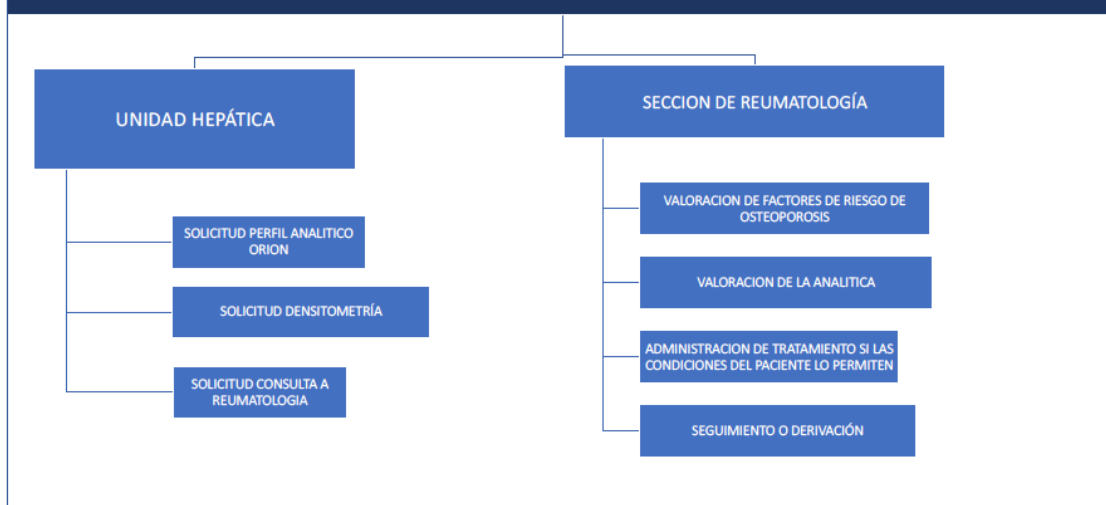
UNIDAD HEPÁTICA

SOLICITUD PERFIL ANALITICO ORION

SOLICITUD DENSITOMETRÍA

SOLICITUD CONSULTA A REUMATOLOGIA

SECCION DE REUMATOLOGÍA

VALORACION DE FACTORES DE RIESGO DE OSTEOPOROSIS

VALORACION DE LA ANALITICA

ADMINISTRACION DE TRATAMIENTO SI LAS CONDICIONES DEL PACIENTE LO PERMITEN

SEGUIMIENTO O DERIVACIÓN